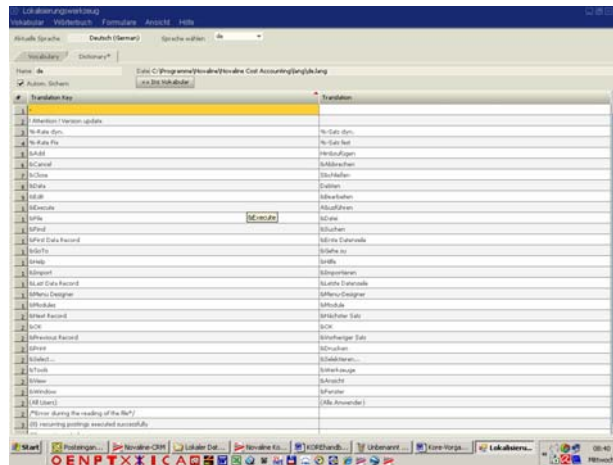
Lokalisierungswerkzeug

Vokabular Wörterbuch Formulare Ansicht Hilfe

Aktuelle Sprache Deutsch (German) Sprache wählen de

Vocabulary Dictionary*

Name: de

Datei C:\Programme\Novaline\Novaline Cost Accounting\lang\de.lang

Autom. Sichern

<< Ins Vokabular

| # | Translation Key | Translation |
|---|---|---|
| 1 | * | |
| 2 | ! Attention ! Version update | |
| 3 | %-Rate dyn. | %-Satz dyn. |
| 4 | %-Rate fix | %-Satz fest |
| 5 | &Add | Hinzufügen |
| 6 | &Cancel | &Abbrechen |
| 7 | &Close | Schließen |
| 8 | &Data | Daten |
| 9 | &Edit | &Bearbeiten |
| 1 | &Execute | Ausführen |
| 1 | &File | &Datei |
| 1 | &Find | &Suchen |
| 1 | &First Data Record | &Erste Datenzeile |
| 1 | &GoTo | &Gehe zu |
| 1 | &Help | &Hilfe |
| 1 | &Import | &Importieren |
| 1 | &Last Data Record | &Letzte Datenzeile |
| 1 | &Menu Designer | &Menu Designer |
| 1 | &Modules | &Module |
| 2 | &Next Record | &Nächster Satz |
| 2 | &OK | &OK |
| 2 | &Previous Record | &Vorheriger Satz |
| 2 | &Print | &Drucken |
| 2 | &Select... | &Selektieren... |
| 2 | &Tools | &Werkzeuge |
| 2 | &View | &Ansicht |
| 2 | &Window | &Fenster |
| 2 | (All Users) | (Alle Anwender) |
| 2 | /*Error during the reading of the file*/ | |
| 3 | {0} recurring postings executed successfully | |

&Execute

Start | Posteingan... | Novaline-CRM | Lokaler Dat... | Novaline Ko... | KOREhandb... | Unbenannt ... | Kore-Vorga... | Lokalisieru...

08:40 Mittwoch